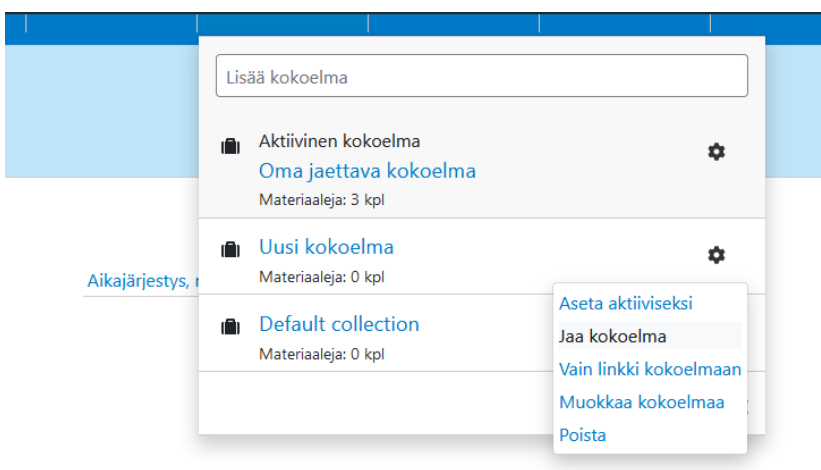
Lisää kokoelma

Aktiivinen kokoelma
Oma jaettava kokoelma
Materiaaleja: 3 kpl

Uusi kokoelma
Materiaaleja: 0 kpl

Aikajärjestys, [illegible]

Default collection
Materiaaleja: 0 kpl

Aseta aktiiviseksi
Jaa kokoelma
Vain linkki kokoelmaan
Muokkaa kokoelmaa
Poista